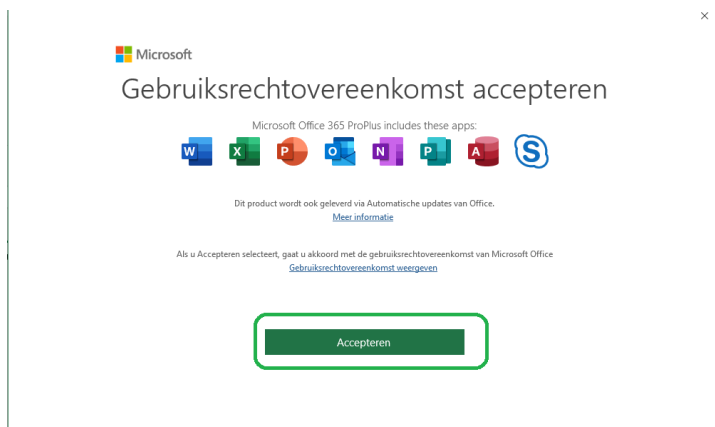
×

Microsoft

Gebruiksrechtovereenkomst accepteren

Microsoft Office 365 ProPlus includes these apps:

W X P O N P A S

Dit product wordt ook geleverd via Automatische updates van Office.
Meer informatie

Als u Accepteren selecteert, gaat u akkoord met de gebruiksrechtovereenkomst van Microsoft Office
Gebruiksrechtovereenkomst weergeven

Accepteren